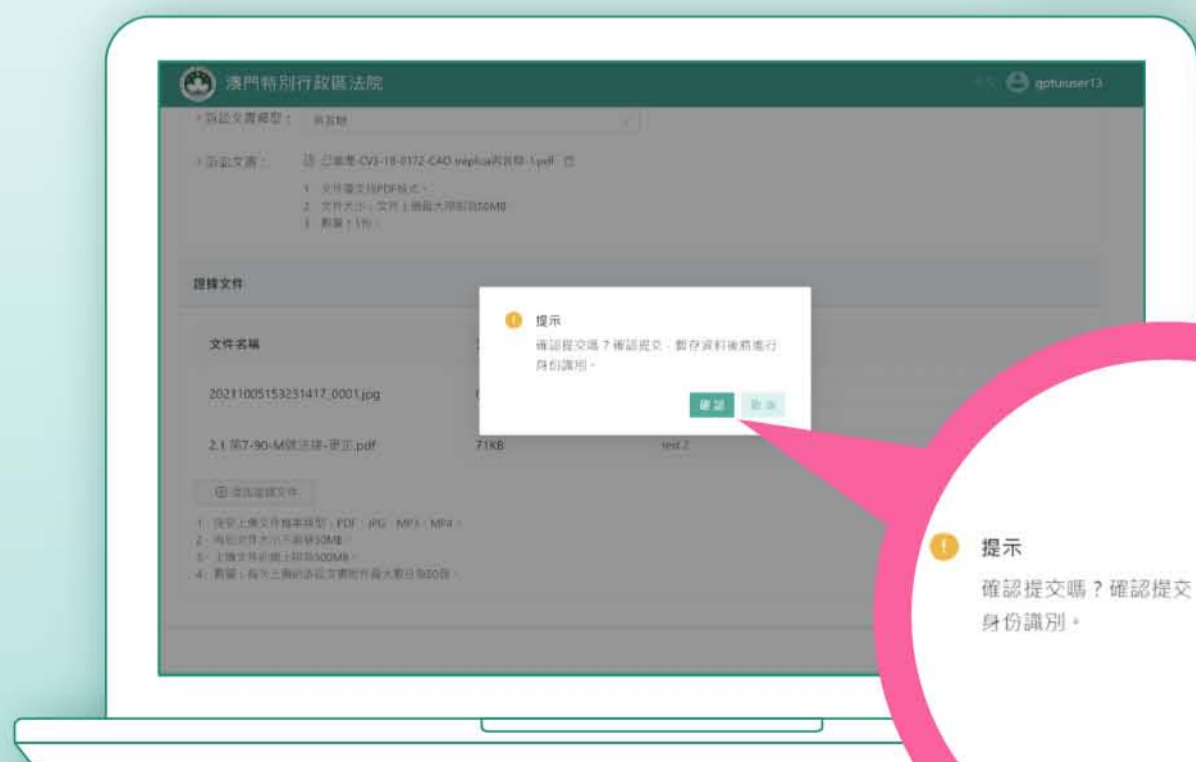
澳門特別行政區法院

gptuuser13

* 訴訟文書類型： 答辯

* 訴訟文書： 已簽署-CV3-18-0172-CAO-treplica答辯-1.pdf

1. 文件僅支持PDF格式；
2. 文件大小：文件上傳最大限制為50MB
3. 數量：1份；

證據文件

| 文件名稱 | | |
|---|---|---|
| 20211005153231417_0001.jpg | | |
| 2.1 第7-90-M號法律-更正.pdf | 71KB | test 2 |

添加證據文件

1. 接受上傳文件格式類型：PDF、JPG、MP3、MP4；
2. 每份文件大小不超過50MB；
3. 上傳文件總量上限為500MB；
4. 數量：每次上傳的訴訟文書附件最大數目為20份。

提示

確認提交嗎？確認提交，暫存資料後將進行身份識別。

確認 取消

提示

確認提交嗎？確認提交

身份識別。